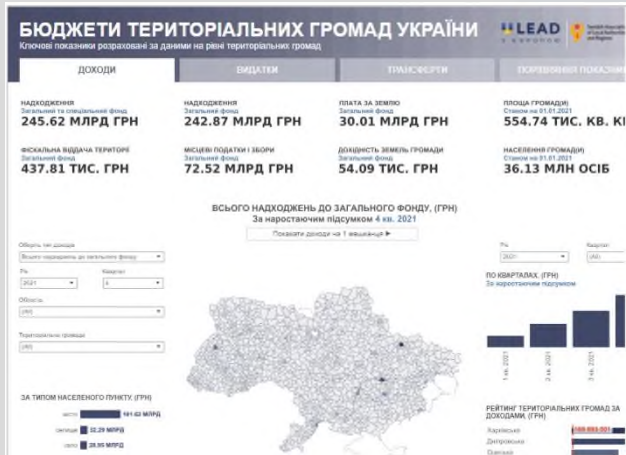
БЮДЖЕТИ ТЕРИТОРІАЛЬНИХ ГРОМАД УКРАЇНИ
Ключові показники розраховані за даними на рівні територіальних громад

U-LEAD З ЄВРОПОЮ

ДОХОДИ | ВИДАТКИ | ТРАНСФЕРТИ | ПОРІВНЯННЯ ПОКАЗНИ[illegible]

НАДХОДЖЕННЯ
Загальний та спеціальний фонд
245.62 МЛРД ГРН

НАДХОДЖЕННЯ
Загальний фонд
242.87 МЛРД ГРН

ПЛАТА ЗА ЗЕМЛЮ
Загальний фонд
30.01 МЛРД ГРН

ПЛОЩА ГРОМАД(И)
Станом на 01.01.2021
554.74 ТИС. КВ. К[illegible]

ФІСКАЛЬНА ВІДДАЧА ТЕРИТОРІЇ
Загальний фонд
437.81 ТИС. ГРН

МІСЦЕВІ ПОДАТКИ І ЗБОРИ
Загальний фонд
72.52 МЛРД ГРН

ДОХІДНІСТЬ ЗЕМЕЛЬ ГРОМАДИ
Загальний фонд
54.09 ТИС. ГРН

НАСЕЛЕННЯ ГРОМАД(И)
Станом на 01.01.2021
36.13 МЛН ОСІБ

ВСЬОГО НАДХОДЖЕНЬ ДО ЗАГАЛЬНОГО ФОНДУ, (ГРН)
За наростаючим підсумком 4 кв. 2021
Показати доходи на 1 мешканця ▶

Оберіть тип доходів
Всього надходжень до загального фонду
Рік
2021
Квартал
4
Область
(All)
Територіальна громада
(All)

ЗА ТИПОМ НАСЕЛЕНОГО ПУНКТУ, (ГРН)
місто 181.62 МЛРД
селище 32.29 МЛРД
село 28.95 МЛРД

Рік
2021
Квартал
(All)

ПО КВАРТАЛАХ, (ГРН)
За наростаючим підсумком
1 кв. 2021
2 кв. 2021
3 кв. 2021

РЕЙТИНГ ТЕРИТОРІАЛЬНИХ ГРОМАД ЗА ДОХОДАМИ, (ГРН)
Харківська
Дніпровська
Одеська